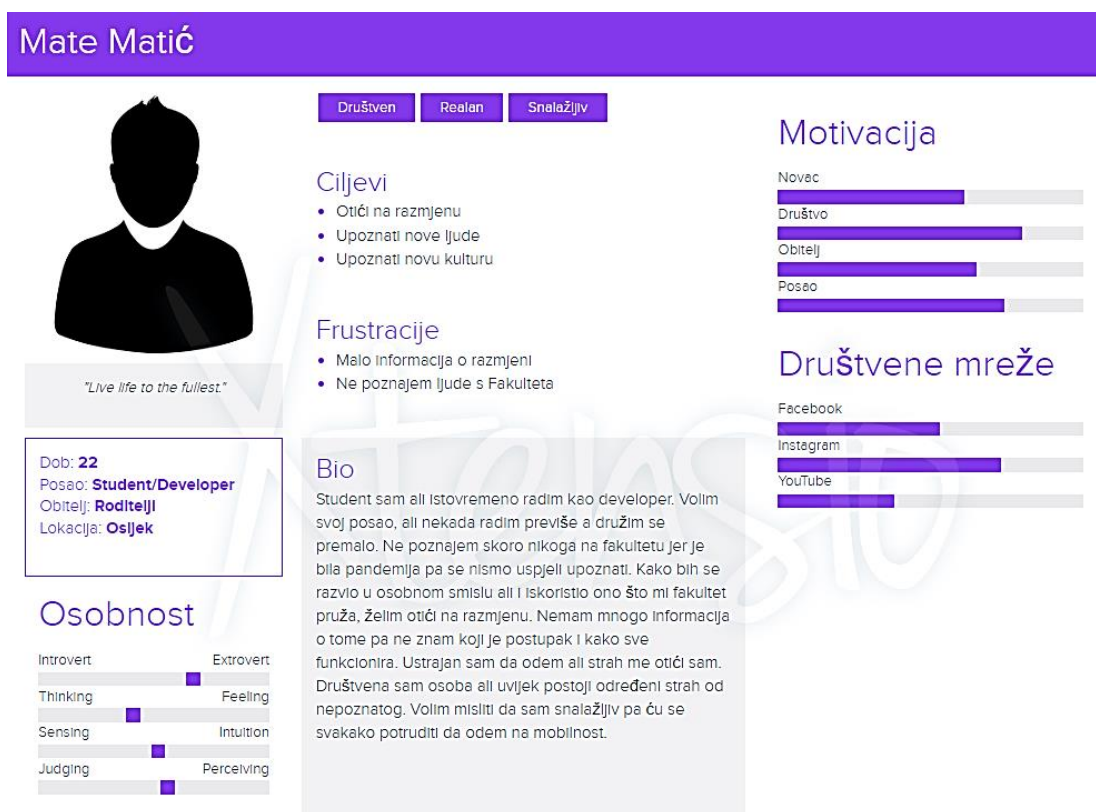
Mate Matić

"Live life to the fullest."

Dob: **22**
Posao: **Student/Developer**
Obitelj: **Roditelji**
Lokacija: **Osijek**

Osobnost

Introvert Extrovert
Thinking Feeling
Sensing Intuition
Judging Perceiving

Društven Realan Snalažljiv

Ciljevi
• Otići na razmjenu
• Upoznati nove ljude
• Upoznati novu kulturu

Frustracije
• Malo informacija o razmjeni
• Ne poznajem ljude s Fakulteta

Bio
Student sam ali istovremeno radim kao developer. Volim svoj posao, ali nekada radim previše a družim se premalo. Ne poznajem skoro nikoga na fakultetu jer je bila pandemija pa se nismo uspjeli upoznati. Kako bih se razvio u osobnom smislu ali i iskoristio ono što mi fakultet pruža, želim otići na razmjenu. Nemam mnogo informacija o tome pa ne znam koji je postupak i kako sve funkcionira. Ustrajan sam da odem ali strah me otići sam. Društvena sam osoba ali uvijek postoji određeni strah od nepoznatog. Volim misliti da sam snalažljiv pa ću se svakako potruditi da odem na mobilnost.

Motivacija
Novac
Društvo
Obitelj
Posao

Društvene mreže
Facebook
Instagram
YouTube

Xtensio